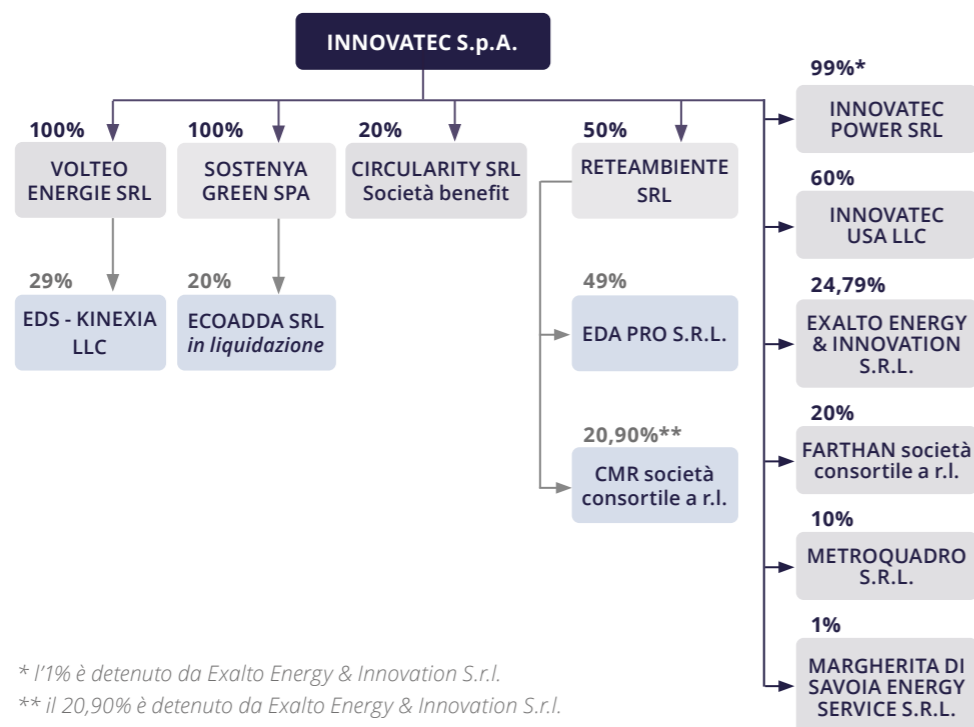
INNOVATEC S.p.A.

100%
VOLTEO ENERGIE SRL

29%
EDS - KINEXIA LLC

100%
SOSTENYA GREEN SPA

20%
ECOADDA SRL
in liquidazione

20%
CIRCULARITY SRL
Società benefit

50%
RETEAMBIENTE SRL

49%
EDA PRO S.R.L.

20,90%**
CMR società consortile a r.l.

99%*
INNOVATEC POWER SRL

60%
INNOVATEC USA LLC

24,79%
EXALTO ENERGY & INNOVATION S.R.L.

20%
FARTHAN società consortile a r.l.

10%
METROQUADRO S.R.L.

1%
MARGHERITA DI SAVOIA ENERGY SERVICE S.R.L.

* l'1% è detenuto da Exalto Energy & Innovation S.r.l.
** il 20,90% è detenuto da Exalto Energy & Innovation S.r.l.